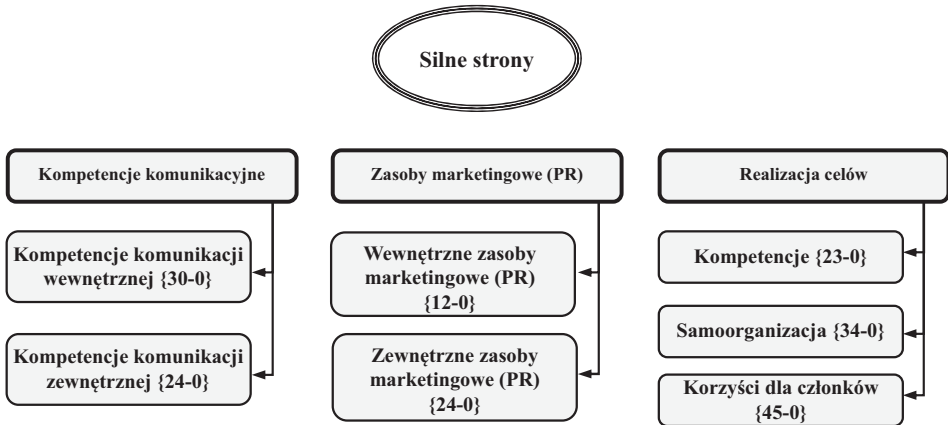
Silne strony

Kompetencje komunikacyjne

Kompetencje komunikacji wewnętrznej {30-0}

Kompetencje komunikacji zewnętrznej {24-0}

Zasoby marketingowe (PR)

Wewnętrzne zasoby marketingowe (PR) {12-0}

Zewnętrzne zasoby marketingowe (PR) {24-0}

Realizacja celów

Kompetencje {23-0}

Samoorganizacja {34-0}

Korzyści dla członków {45-0}